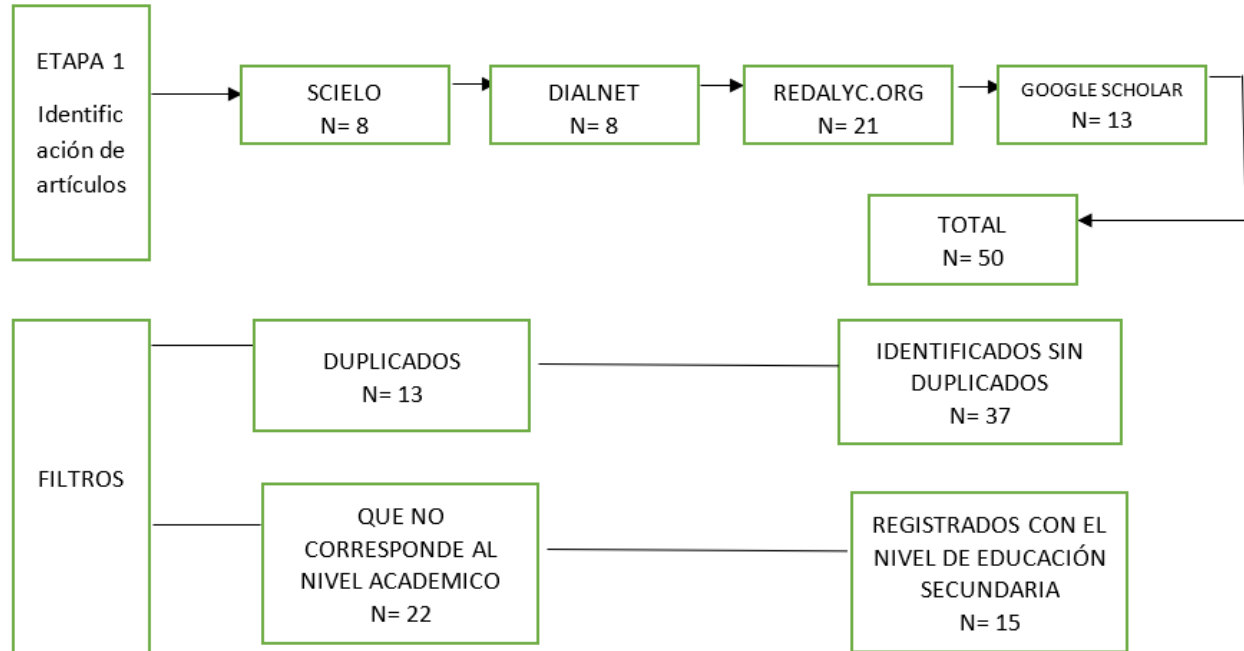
ETAPA 1
Identificación de artículos

SCIELO
N= 8

DIALNET
N= 8

REDALYC.ORG
N= 21

GOOGLE SCHOLAR
N= 13

TOTAL
N= 50

FILTROS

DUPLICADOS
N= 13

IDENTIFICADOS SIN DUPLICADOS
N= 37

QUE NO CORRESPONDE AL NIVEL ACADEMICO
N= 22

REGISTRADOS CON EL NIVEL DE EDUCACIÓN SECUNDARIA
N= 15